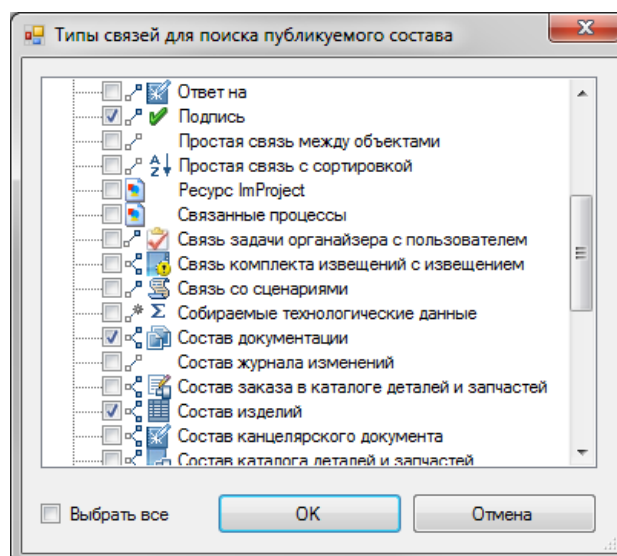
Типы связей для поиска публикуемого состава

Ответ на
Подпись
Простая связь между объектами
Простая связь с сортировкой
Ресурс ImProject
Связанные процессы
Связь задачи органайзера с пользователем
Связь комплекта извещений с извещением
Связь со сценариями
Собираемые технологические данные
Состав документации
Состав журнала изменений
Состав заказа в каталоге деталей и запчастей
Состав изделий
Состав канцелярского документа
Состав каталога деталей и запчастей

Выбрать все
OK
Отмена